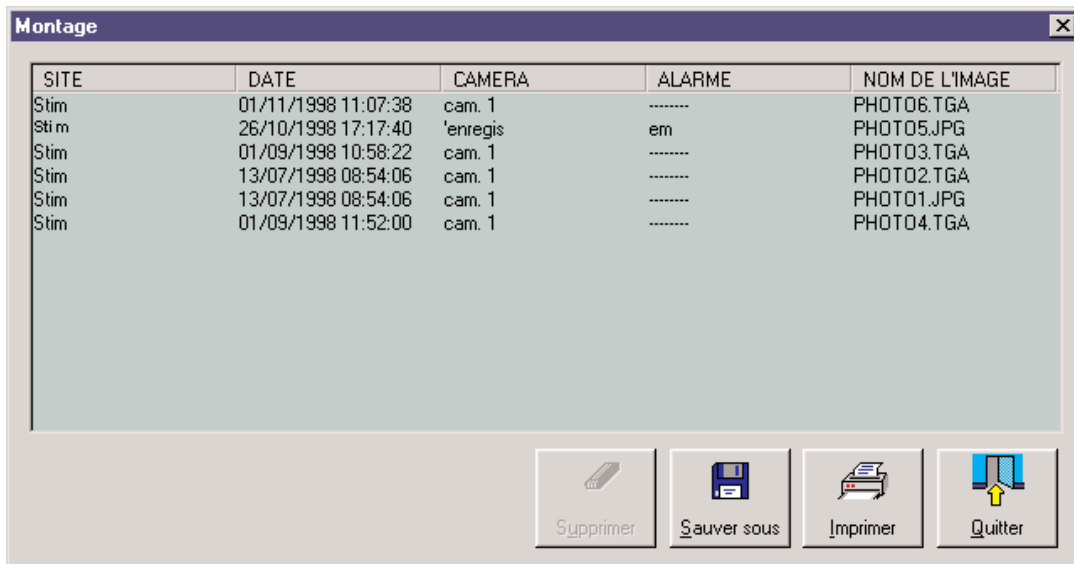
Montage

| SITE | DATE | CAMERA | ALARME | NOM DE L'IMAGE |
|---|---|---|---|---|
| Stim | 01/11/1998 11:07:38 | cam. 1 | -------- | PHOTO6.TGA |
| Stim | 26/10/1998 17:17:40 | 'enregis | em | PHOTO5.JPG |
| Stim | 01/09/1998 10:58:22 | cam. 1 | -------- | PHOTO3.TGA |
| Stim | 13/07/1998 08:54:06 | cam. 1 | -------- | PHOTO2.TGA |
| Stim | 13/07/1998 08:54:06 | cam. 1 | -------- | PHOTO1.JPG |
| Stim | 01/09/1998 11:52:00 | cam. 1 | -------- | PHOTO4.TGA |

Supprimer
Sauver sous
Imprimer
Quitter